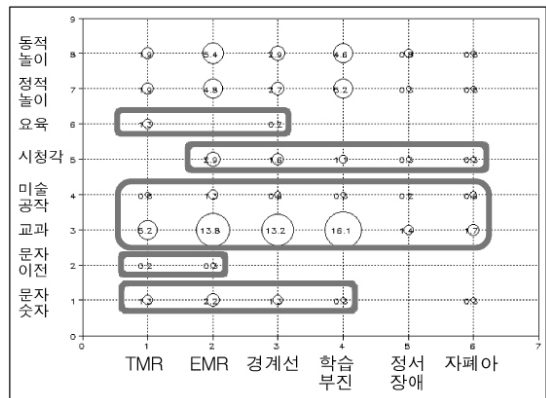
9
동적 놀이 8 1.0 5.4 2.9 4.6 0.8 0.8
정적 놀이 7 1.9 4.8 2.7 5.2 0.2 0.8
요육 6 1.3 0.2
시청각 5 2.9 1.6 1.3 0.2 0.2
미술 공작 4 0.6 1.3 0.8 0.8 0.2 0.4
교과 3 5.2 13.8 13.2 16.1 1.4 1.7
문자 이전 2 0.2 0.2
문자 숫자 1 1.3 2.2 1.3 0.8 0.8
0
0 1 2 3 4 5 6 7
TMR EMR 경계선 학습 부진 정서 장애 자폐아